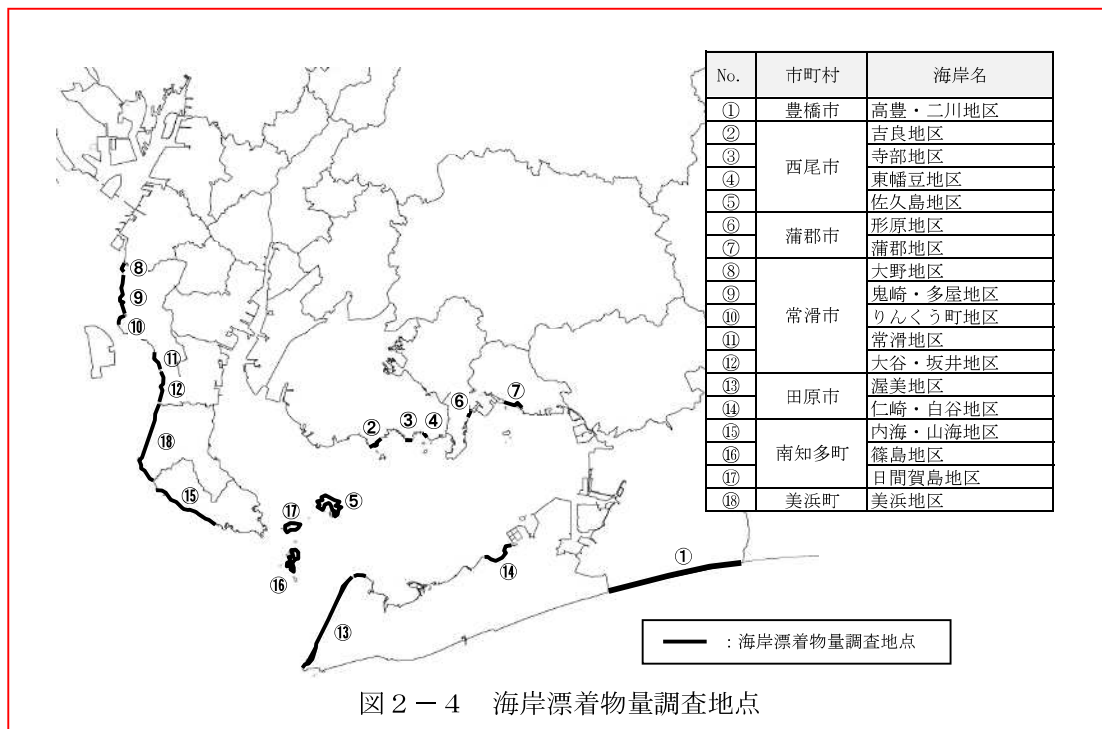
| No. | 市町村 | 海岸名 |
|---|---|---|
| ① | 豊橋市 | 高豊・二川地区 |
| ② | 西尾市 | 吉良地区 |
| ③ | | 寺部地区 |
| ④ | | 東幡豆地区 |
| ⑤ | | 佐久島地区 |
| ⑥ | 蒲郡市 | 形原地区 |
| ⑦ | | 蒲郡地区 |
| ⑧ | 常滑市 | 大野地区 |
| ⑨ | | 鬼崎・多屋地区 |
| ⑩ | | りんくう町地区 |
| ⑪ | | 常滑地区 |
| ⑫ | | 大谷・坂井地区 |
| ⑬ | 田原市 | 渥美地区 |
| ⑭ | | 仁崎・白谷地区 |
| ⑮ | 南知多町 | 内海・山海地区 |
| ⑯ | | 篠島地区 |
| ⑰ | | 日間賀島地区 |
| ⑱ | 美浜町 | 美浜地区 |

⑧ ⑨ ⑩ ⑪ ⑫ ⑱ ⑮ ⑰ ⑤ ⑯ ② ③ ④ ⑥ ⑦ ⑭ ① ⑬

：海岸漂着物量調査地点

図２－４　海岸漂着物量調査地点